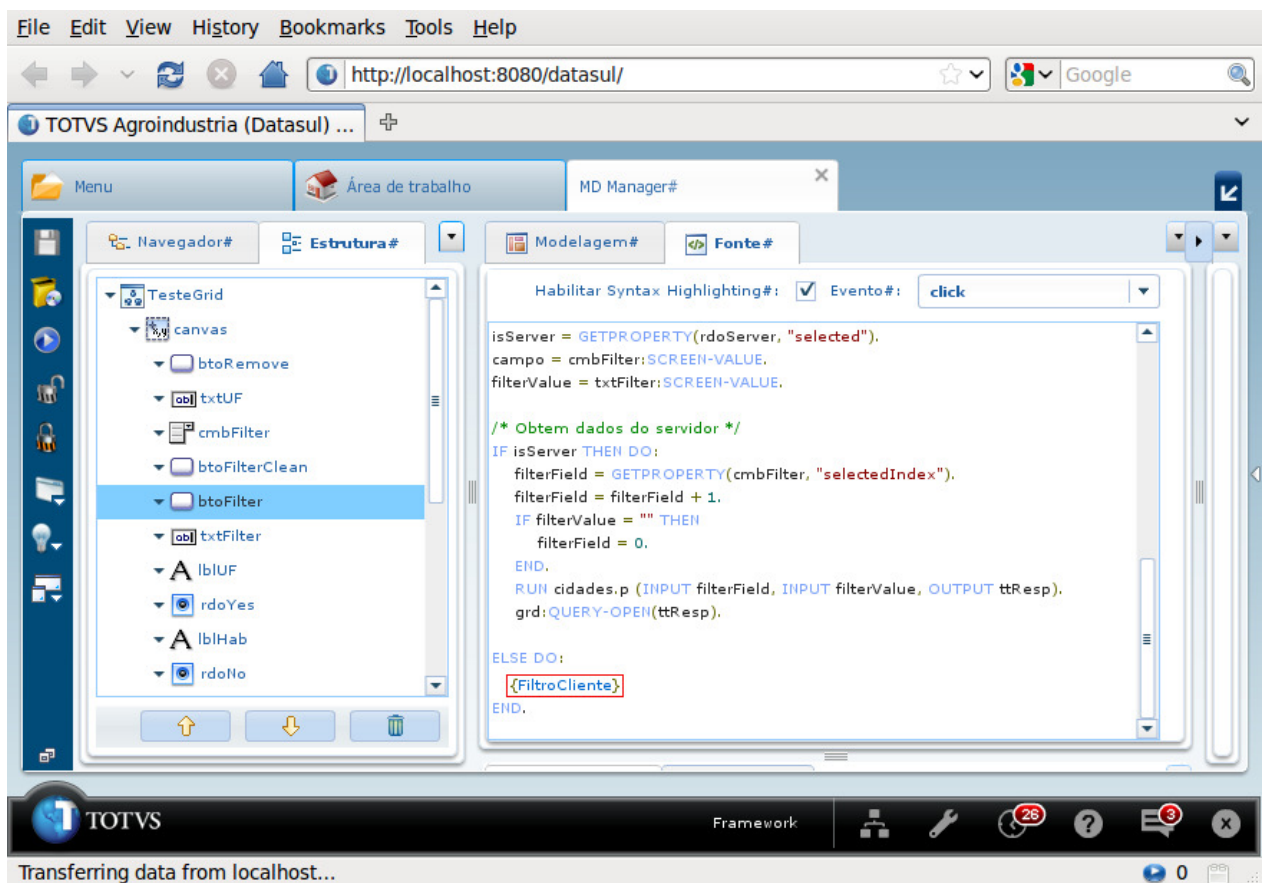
File Edit View History Bookmarks Tools Help

http://localhost:8080/datasul/

Google

TOTVS Agroindustria (Datasul) ...

Menu

Área de trabalho

MD Manager#

Navegador#

Estrutura#

Modelagem#

Fonte#

TesteGrid
canvas
btoRemove
txtUF
cmbFilter
btoFilterClean
btoFilter
txtFilter
lblUF
rdoYes
lblHab
rdoNo

Habilitar Syntax Highlighting#:

Evento#:

click

isServer = GETPROPERTY(rdoServer, "selected").
campo = cmbFilter:SCREEN-VALUE.
filterValue = txtFilter:SCREEN-VALUE.

/* Obtem dados do servidor */
IF isServer THEN DO:
filterField = GETPROPERTY(cmbFilter, "selectedIndex").
filterField = filterField + 1.
IF filterValue = "" THEN
filterField = 0.
END.
RUN cidades.p (INPUT filterField, INPUT filterValue, OUTPUT ttResp).
grd:QUERY-OPEN(ttResp).

ELSE DO:
{FiltroCliente}
END.

TOTVS

Framework

26

3

Transferring data from localhost...

0